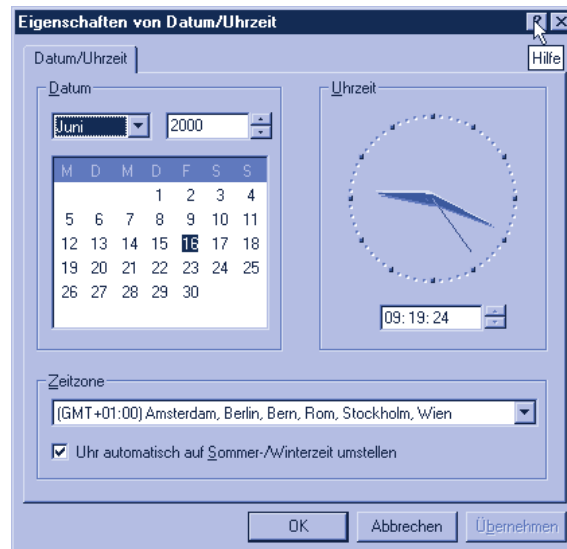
Eigenschaften von Datum/Uhrzeit

Hilfe

Datum/Uhrzeit

Datum

Juni

2000

| M | D | M | D | F | S | S |
|---|---|---|---|---|---|---|
| | | | 1 | 2 | 3 | 4 |
| 5 | 6 | 7 | 8 | 9 | 10 | 11 |
| 12 | 13 | 14 | 15 | 16 | 17 | 18 |
| 19 | 20 | 21 | 22 | 23 | 24 | 25 |
| 26 | 27 | 28 | 29 | 30 | | |

Uhrzeit

09:19:24

Zeitzone

(GMT+01:00) Amsterdam, Berlin, Bern, Rom, Stockholm, Wien

Uhr automatisch auf Sommer-/Winterzeit umstellen

OK

Abbrechen

Übernehmen